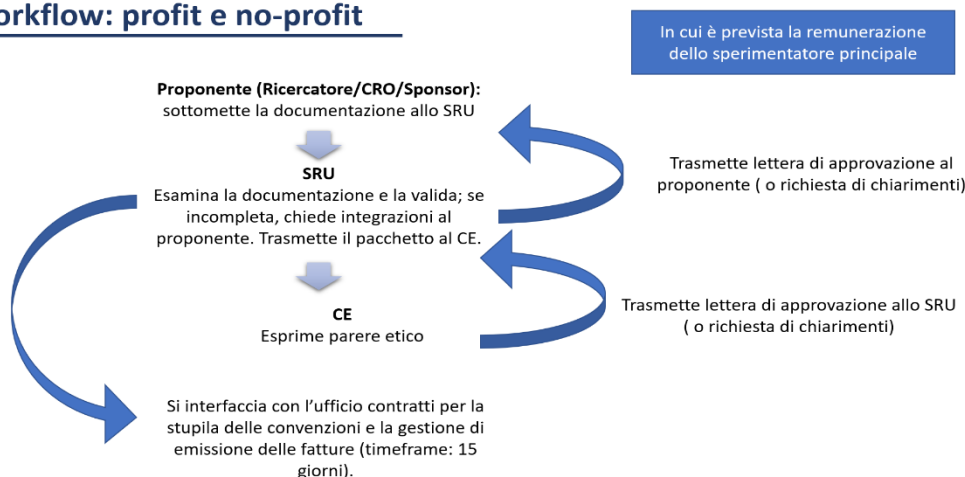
orkflow: profit e no-profit

In cui è prevista la remunerazione dello sperimentatore principale

**Proponente (Ricercatore/CRO/Sponsor):** sottomette la documentazione allo SRU

**SRU**
Esamina la documentazione e la valida; se incompleta, chiede integrazioni al proponente. Trasmette il pacchetto al CE.

Trasmette lettera di approvazione al proponente ( o richiesta di chiarimenti)

**CE**
Esprime parere etico

Trasmette lettera di approvazione allo SRU ( o richiesta di chiarimenti)

Si interfaccia con l'ufficio contratti per la stupila delle convenzioni e la gestione di emissione delle fatture (timeframe: 15 giorni).